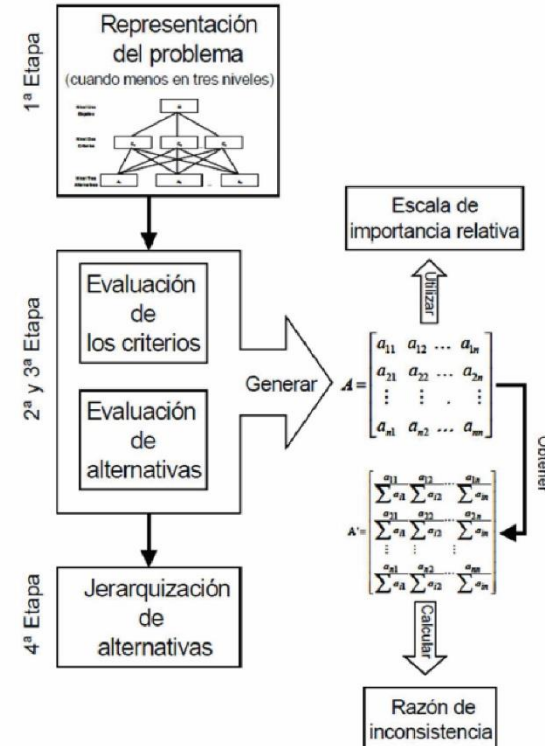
1ª Etapa

Representación del problema
(cuando menos en tres niveles)

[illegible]

2ª y 3ª Etapa

Evaluación de los criterios

Evaluación de alternativas

Generar

$A = \begin{bmatrix} a_{11} & a_{12} & \cdots & a_{1n} \\ a_{21} & a_{22} & \cdots & a_{2n} \\ \vdots & \vdots & \ddots & \vdots \\ a_{n1} & a_{n2} & \cdots & a_{nn} \end{bmatrix}$

Utilizar

Escala de importancia relativa

Obtener

$A' = \begin{bmatrix} \frac{a_{11}}{\sum a_{i1}} & \frac{a_{12}}{\sum a_{i2}} & \cdots & \frac{a_{1n}}{\sum a_{in}} \\ \frac{a_{21}}{\sum a_{i1}} & \frac{a_{22}}{\sum a_{i2}} & \cdots & \frac{a_{2n}}{\sum a_{in}} \\ \vdots & \vdots & & \vdots \\ \frac{a_{n1}}{\sum a_{i1}} & \frac{a_{n2}}{\sum a_{i2}} & \cdots & \frac{a_{nn}}{\sum a_{in}} \end{bmatrix}$

Calcular

Razón de inconsistencia

4ª Etapa

Jerarquización de alternativas